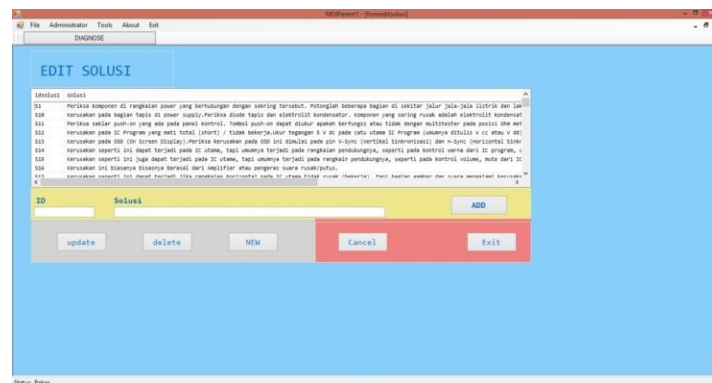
MDIParent1 - [formeditsolusi]

File Administrator Tools About Exit

DIAGNOSE

EDIT SOLUSI

| idsolusi | solusi |
|---|---|
| S1 | Periksa komponen di rangkaian power yang berhubungan dengan sekring tersebut. Potonglah beberapa bagian di sekitar jalur jala-jala listrik dan lan |
| S10 | Kerusakan pada bagian tapis di power supply.Periksa diode tapis dan elektrolit kondensator. Komponen yang sering rusak adalah elektrolit kondensat |
| S11 | Periksa saklar push-on yang ada pada panel kontrol. Tombol push-on dapat diukur apakah berfungsi atau tidak dengan multitester pada posisi Ohm met |
| S12 | Kerusakan pada IC Program yang mati total (short) / tidak bekerja.Ukur tegangan 5 V dc pada catu utama IC Program (umumnya ditulis V cc atau V dd) |
| S13 | Kerusakan pada OSD (On Screen Display).Periksa kerusakan pada OSD ini dimulai pada pin V-Sync (Vertikal Sinkronisasi) dan H-Sync (Horizontal Sinkr |
| S14 | Kerusakan seperti ini dapat terjadi pada IC utama, tapi umumnya terjadi pada rangkaian pendukungnya, seperti pada kontrol warna dari IC program, c |
| S15 | Kerusakan seperti ini juga dapat terjadi pada IC utama, tapi umumnya terjadi pada rangkain pendukungnya, seperti pada kontrol volume, mute dari IC |
| S16 | Kerusakan ini biasanya biasanya berasal dari Amplifier atau pengeras suara rusak/putus. |
| S17 | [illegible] |

ID
Solusi
ADD

update delete NEW Cancel Exit

Status: Ready